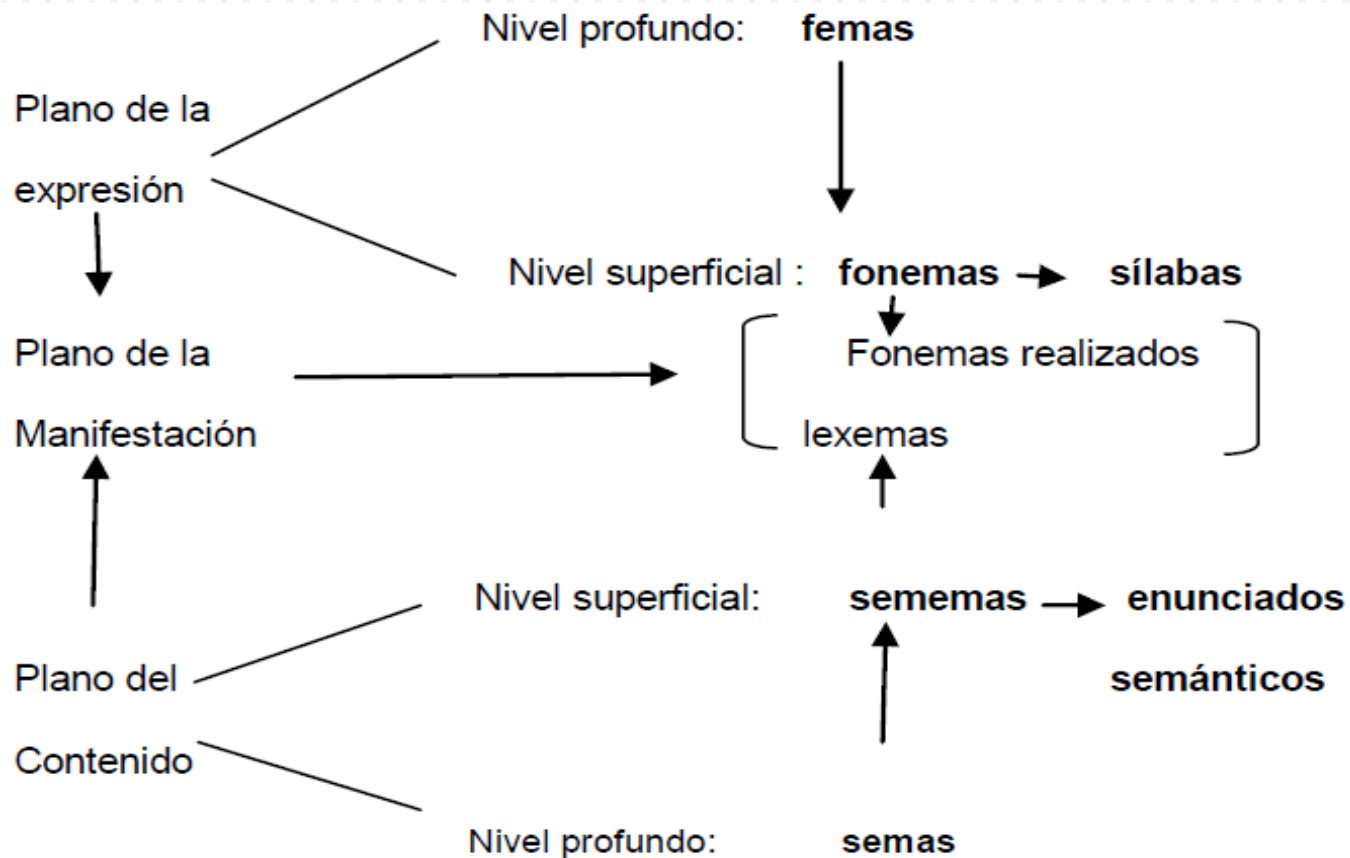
Nivel profundo: femas

Plano de la expresión

Nivel superficial : fonemas → sílabas

Plano de la Manifestación

Fonemas realizados

lexemas

Nivel superficial: sememas → enunciados semánticos

Plano del Contenido

Nivel profundo: semas